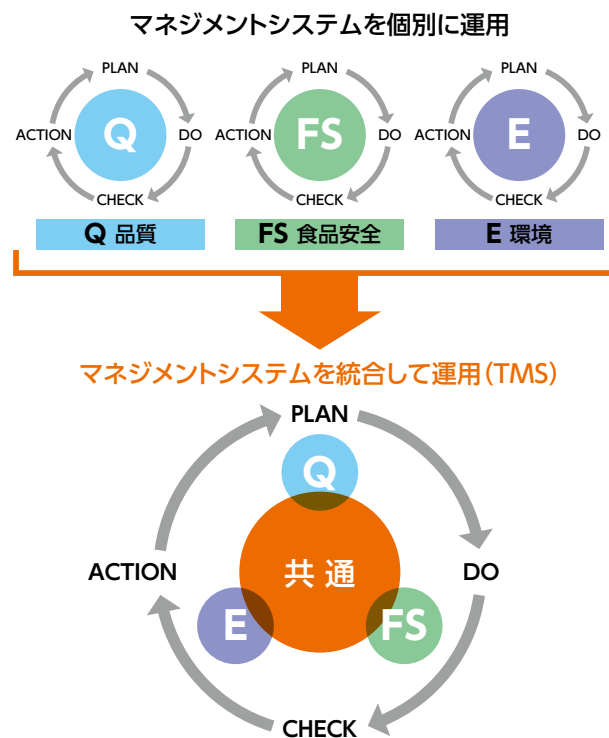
マネジメントシステムを個別に運用

PLAN
ACTION
Q
DO
CHECK

PLAN
ACTION
FS
DO
CHECK

PLAN
ACTION
E
DO
CHECK

Q 品質
FS 食品安全
E 環境

マネジメントシステムを統合して運用（TMS）

PLAN
Q
ACTION
共通
DO
E
FS
CHECK